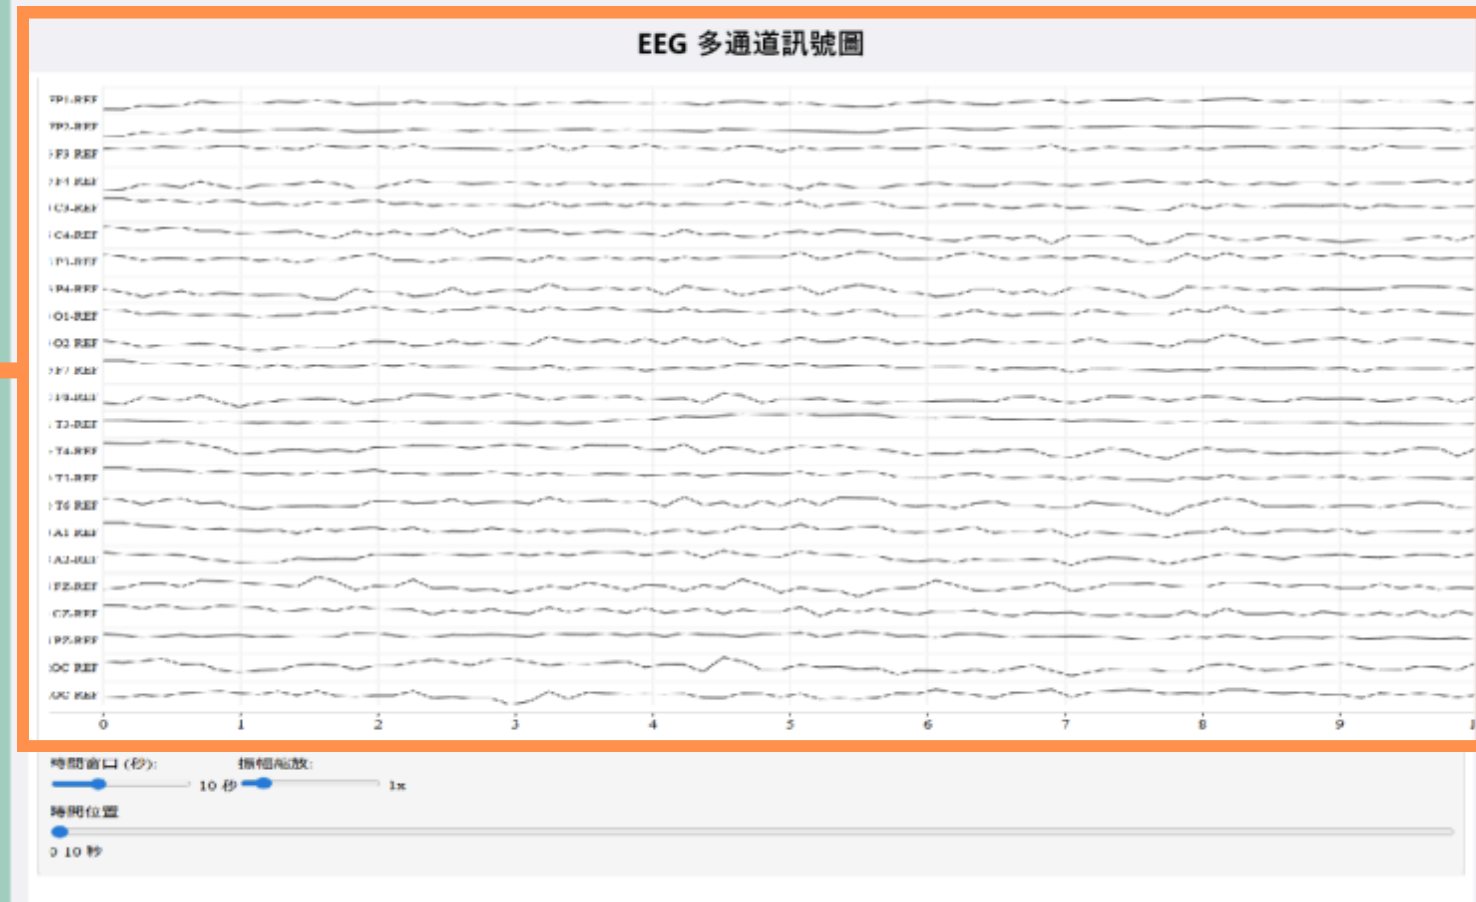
EEG 多通道訊號圖

FP1-REF
FP2-REF
F3-REF
F4-REF
C3-REF
C4-REF
P3-REF
P4-REF
O1-REF
O2-REF
F7-REF
F8-REF
T3-REF
T4-REF
T5-REF
T6-REF
A1-REF
A2-REF
FZ-REF
CZ-REF
PZ-REF
ROC-REF
LOC-REF

0 1 2 3 4 5 6 7 8 9 1

時間窗口 (秒):
10 秒
振幅縮放:
1x
時間位置
0 10 秒